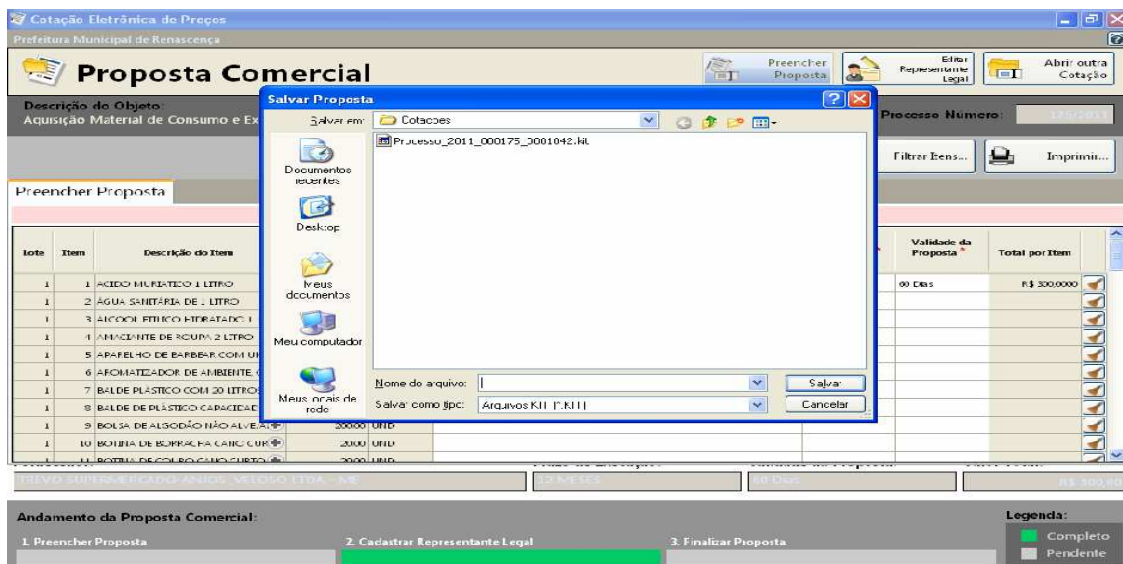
Cotação Eletrônica de Preços
Prefeitura Municipal de Renascença

Proposta Comercial

Preencher Proposta
Editar Representante Legal
Abrir outra Cotação

Descrição do Objeto:
Aquisição Material de Consumo e Ex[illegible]

Processo Número: 175/2011

Filtrar Itens...
Imprimir...

Preencher Proposta

| Lote | Item | Descrição do Item | | Validade da Proposta | Total por Item |
|---|---|---|---|---|---|
| 1 | 1 | ACIDO MURIATICO 1 LITRO | | 60 Dias | R$ 300,0000 |
| 1 | 2 | ÁGUA SANITÁRIA DE 1 LITRO | | | |
| 1 | 3 | ALCOOL ETILICO HIDRATADO 1 | | | |
| 1 | 4 | AMACIANTE DE ROUPA 2 LITRO | | | |
| 1 | 5 | APARELHO DE BARBEAR COM UI | | | |
| 1 | 6 | AROMATIZADOR DE AMBIENTE, | | | |
| 1 | 7 | BALDE PLÁSTICO COM 20 LITROS | | | |
| 1 | 8 | BALDE DE PLÁSTICO CAPACIDADE | | | |
| 1 | 9 | BOLSA DE ALGODÃO NÃO ALVEJ | 200,00 UND | | |
| 1 | 10 | BOTINA DE BORRACHA CANO CUR | 20,00 UND | | |
| 1 | 11 | BOTINA DE COURO CANO CURTO | 20,00 UND | | |

TREVO SUPERMERCADO ANJOS VELOSO LTDA - ME
12 MESES
60 Dias
R$ 300,00

Salvar Proposta
Salvar em: Cotacoes
Processo_2011_000175_3001042.kit
Documentos recentes
Desktop
Meus documentos
Meu computador
Meus locais de rede
Nome do arquivo:
Salvar como tipo: Arquivos KIT (*.KIT)
Salvar
Cancelar

Andamento da Proposta Comercial:
1. Preencher Proposta
2. Cadastrar Representante Legal
3. Finalizar Proposta

Legenda:
Completo
Pendente